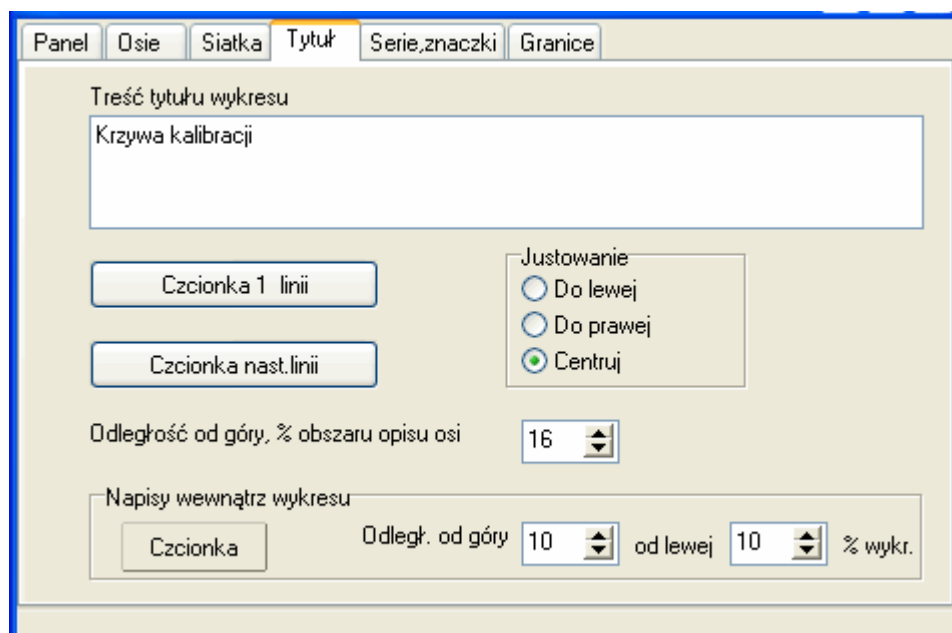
Panel | Osie | Siatka | Tytuł | Serie,znaczki | Granice

Treść tytułu wykresu

Krzywa kalibracji

Czcionka 1 linii

Czcionka nast.linii

Justowanie
Do lewej
Do prawej
Centruj

Odległość od góry, % obszaru opisu osi 16

Napisy wewnątrz wykresu

Czcionka

Odległ. od góry 10 od lewej 10 % wykr.